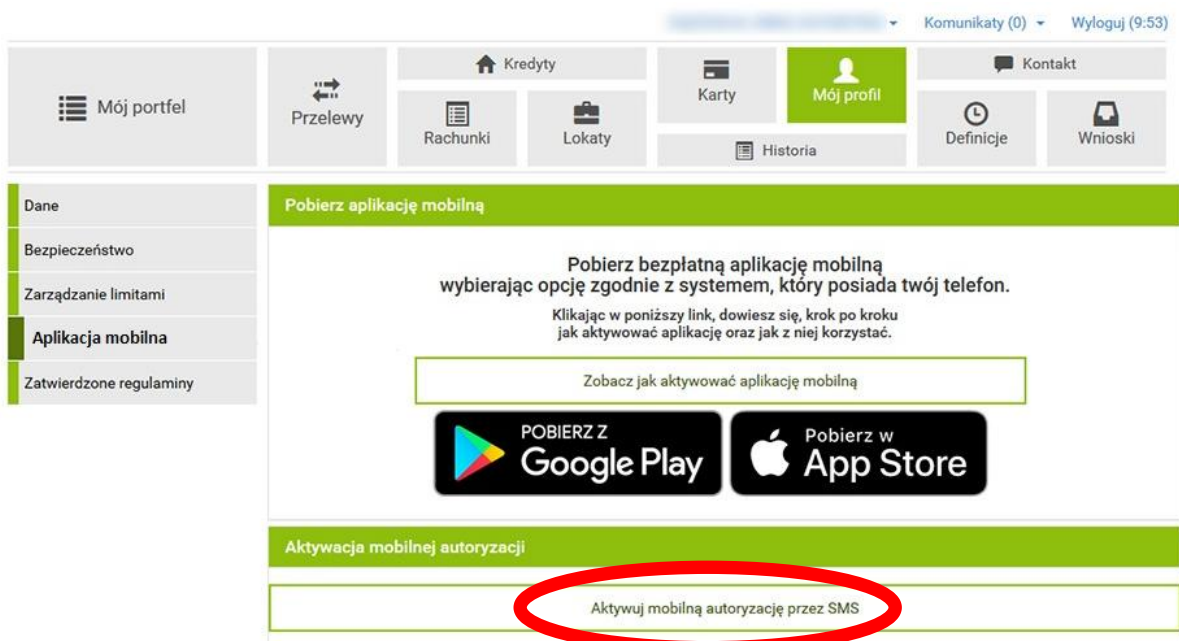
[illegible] Komunikaty (0) Wyloguj (9:53)

Mój portfel

Przelewy

Kredyty

Rachunki

Lokaty

Karty

Historia

Mój profil

Kontakt

Definicje

Wnioski

Dane

Bezpieczeństwo

Zarządzanie limitami

Aplikacja mobilna

Zatwierdzone regulaminy

Pobierz aplikację mobilną

Pobierz bezpłatną aplikację mobilną wybierając opcję zgodnie z systemem, który posiada twój telefon.

Klikając w poniższy link, dowiesz się, krok po kroku jak aktywować aplikację oraz jak z niej korzystać.

Zobacz jak aktywować aplikację mobilną

POBIERZ Z Google Play

Pobierz w App Store

Aktywacja mobilnej autoryzacji

Aktywuj mobilną autoryzację przez SMS